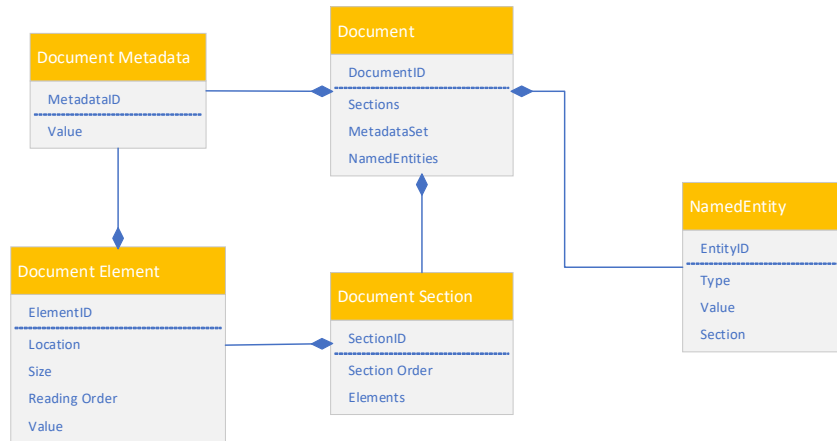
Document Metadata

MetadataID

Value

Document

DocumentID

Sections

MetadataSet

NamedEntities

NamedEntity

EntityID

Type

Value

Section

Document Element

ElementID

Location

Size

Reading Order

Value

Document Section

SectionID

Section Order

Elements